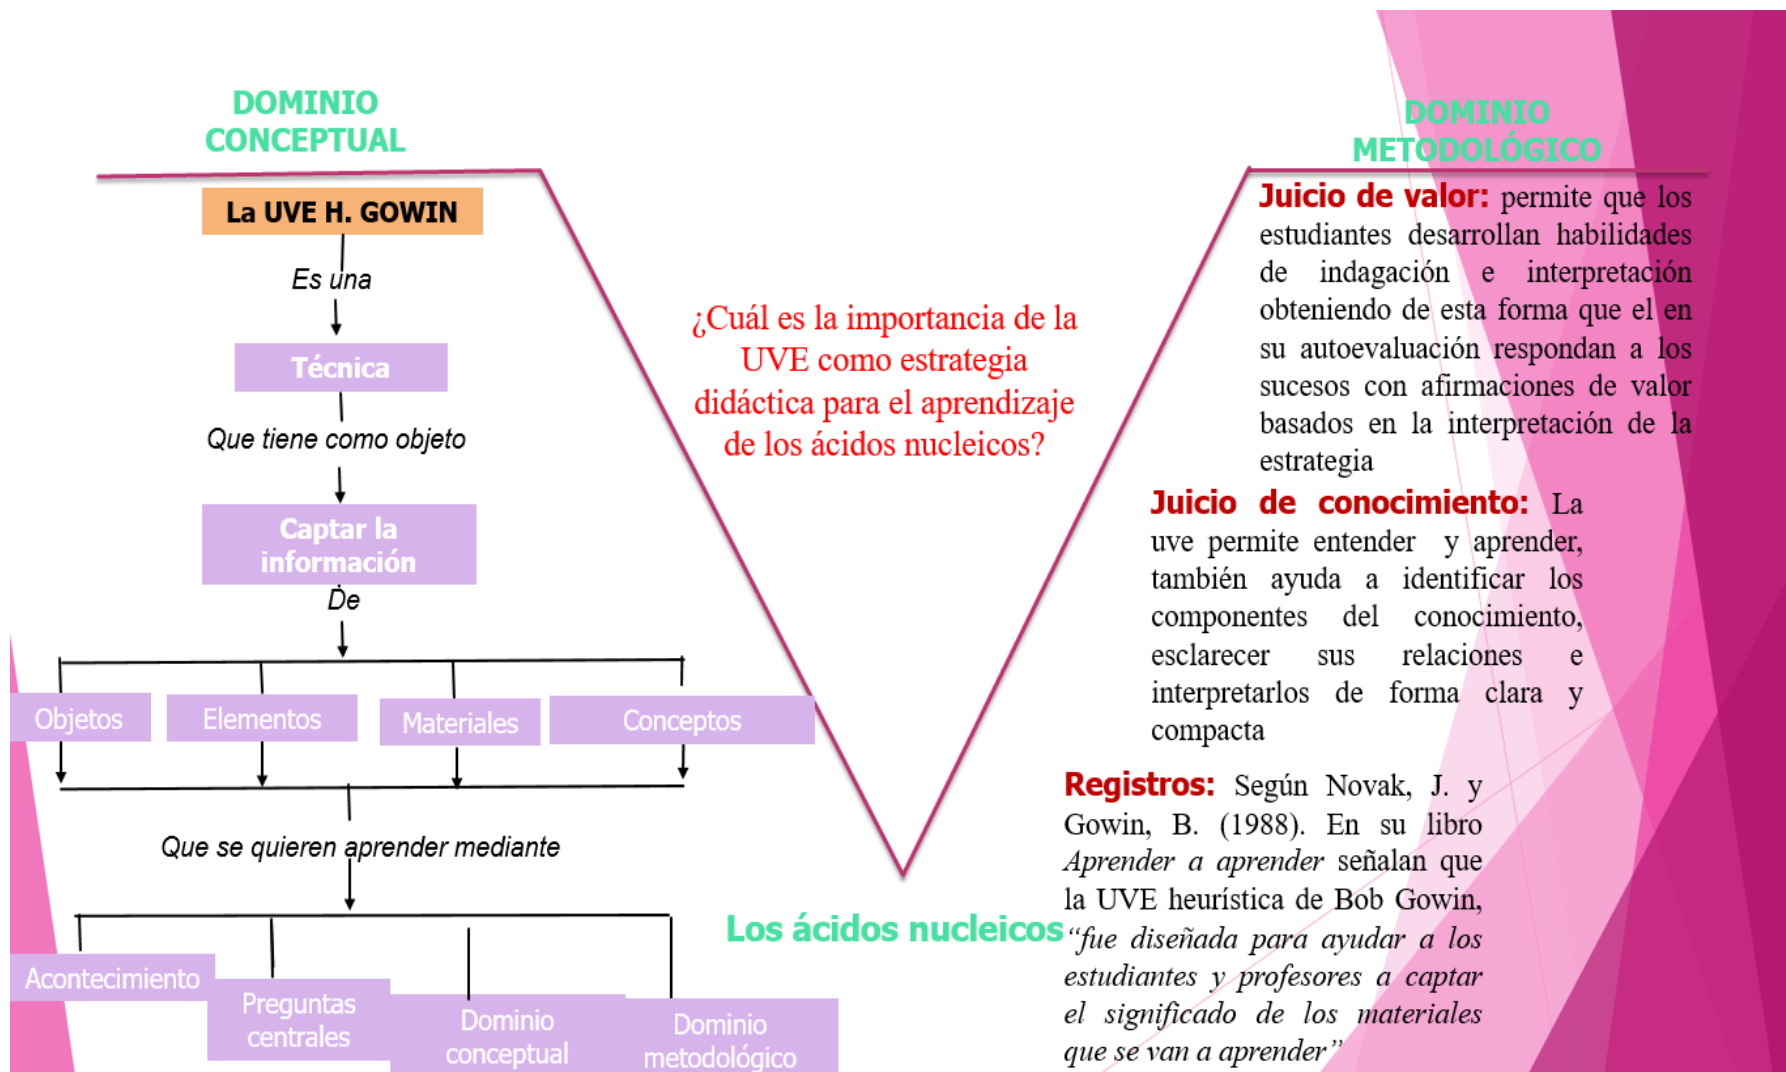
DOMINIO CONCEPTUAL

DOMINIO METODOLÓGICO

La UVE H. GOWIN

Es una

Técnica

Que tiene como objeto

Captar la información

De

Objetos

Elementos

Materiales

Conceptos

Que se quieren aprender mediante

Acontecimiento

Preguntas centrales

Dominio conceptual

Dominio metodológico

¿Cuál es la importancia de la UVE como estrategia didáctica para el aprendizaje de los ácidos nucleicos?

Los ácidos nucleicos

Juicio de valor: permite que los estudiantes desarrollan habilidades de indagación e interpretación obteniendo de esta forma que el en su autoevaluación respondan a los sucesos con afirmaciones de valor basados en la interpretación de la estrategia

Juicio de conocimiento: La uve permite entender y aprender, también ayuda a identificar los componentes del conocimiento, esclarecer sus relaciones e interpretarlos de forma clara y compacta

Registros: Según Novak, J. y Gowin, B. (1988). En su libro *Aprender a aprender* señalan que la UVE heurística de Bob Gowin, *"fue diseñada para ayudar a los estudiantes y profesores a captar el significado de los materiales que se van a aprender"*